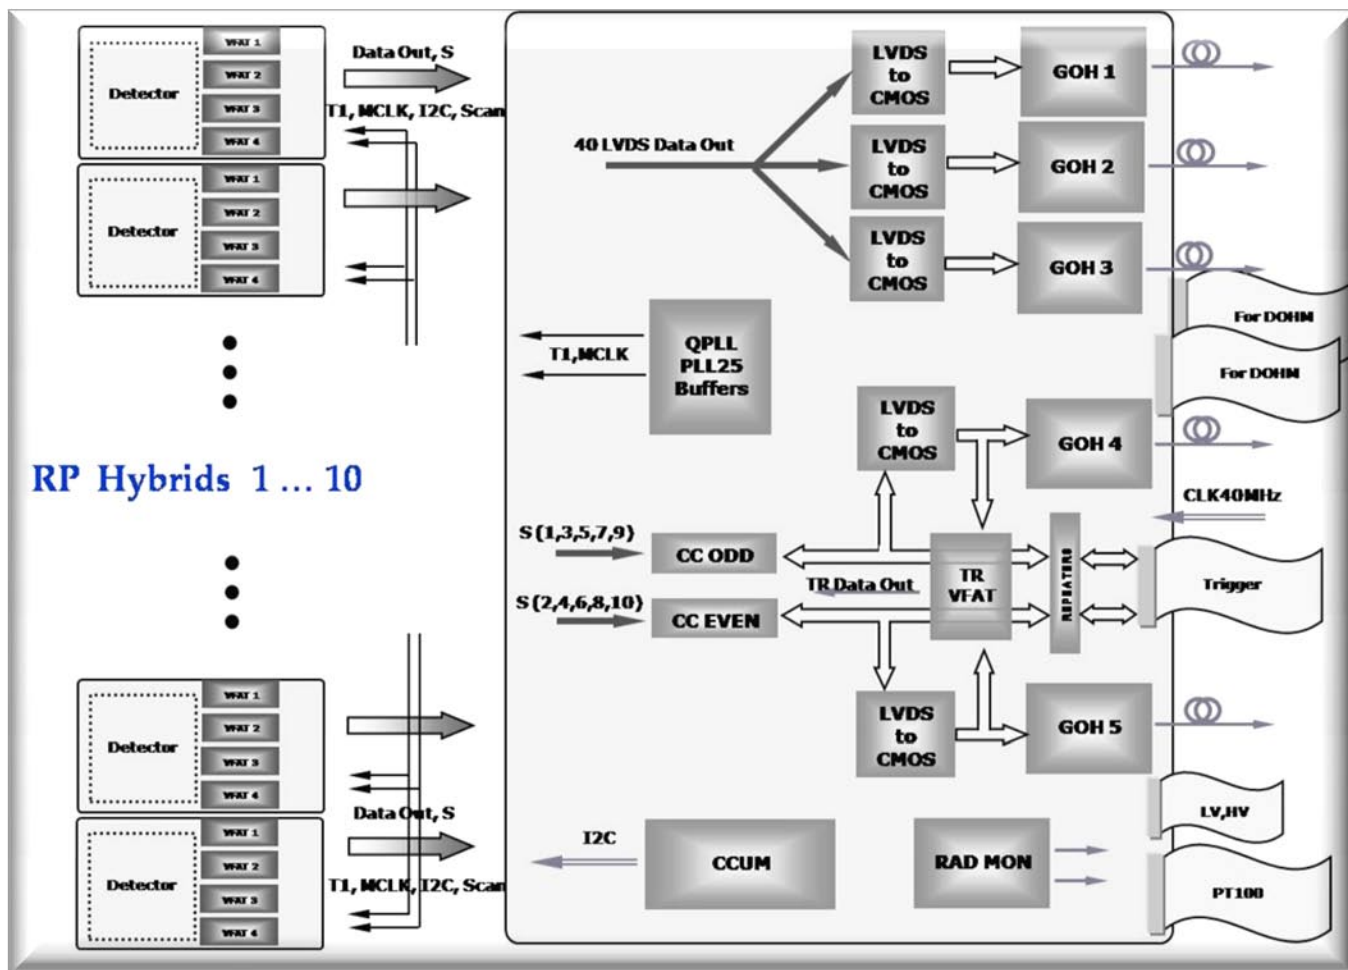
Detector
VFAT 1
VFAT 2
VFAT 3
VFAT 4
Data Out, S
T1, MCLK, I2C, Scan
Detector
VFAT 1
VFAT 2
VFAT 3
VFAT 4
RP Hybrids 1 … 10
Detector
VFAT 1
VFAT 2
VFAT 3
VFAT 4
Data Out, S
Detector
VFAT 1
VFAT 2
VFAT 3
VFAT 4
T1, MCLK, I2C, Scan
40 LVDS Data Out
LVDS to CMOS
GOH 1
LVDS to CMOS
GOH 2
LVDS to CMOS
GOH 3
For DOHM
For DOHM
T1,MCLK
QPLL PLL25 Buffers
LVDS to CMOS
GOH 4
CLK40MHz
S (1,3,5,7,9)
CC ODD
TR VFAT
REPEATERS
Trigger
TR Data Out
S (2,4,6,8,10)
CC EVEN
LVDS to CMOS
GOH 5
LV,HV
I2C
CCUM
RAD MON
PT100